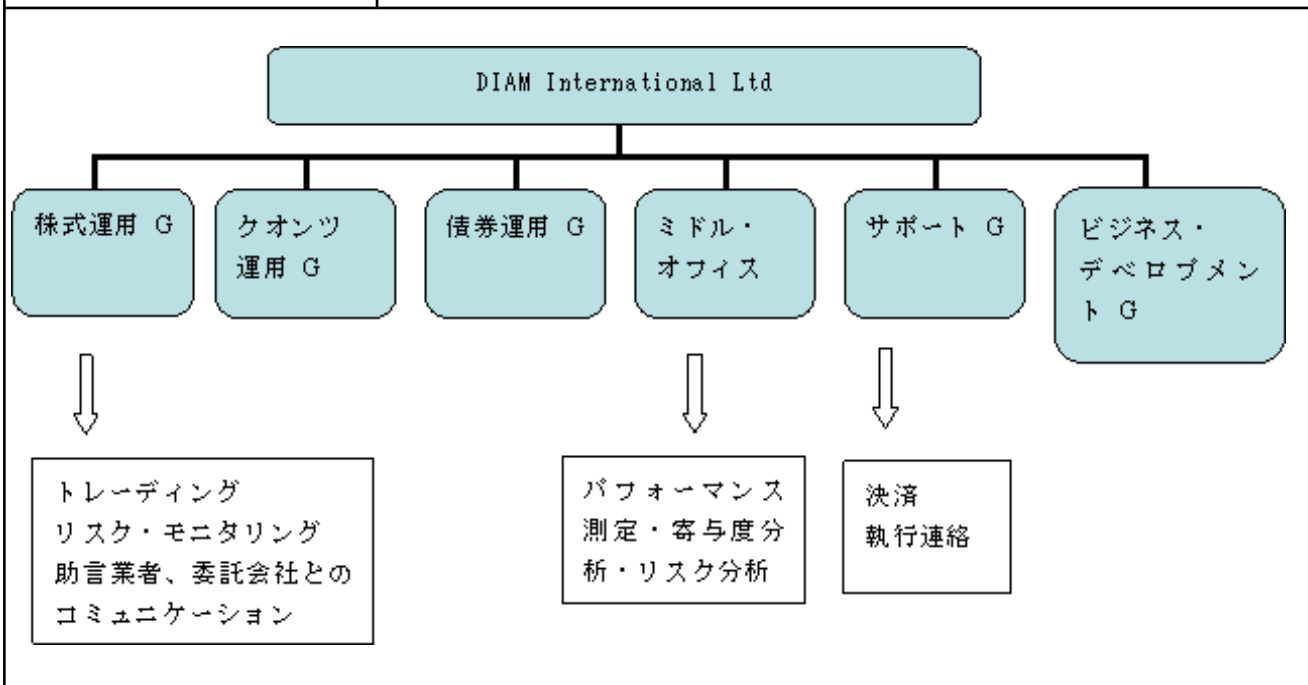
DIAM International Ltd

株式運用 G

クオンツ運用 G

債券運用 G

ミドル・オフィス

サポート G

ビジネス・デベロプメント G

トレーディング
リスク・モニタリング
助言業者、委託会社とのコミュニケーション

パフォーマンス測定・寄与度分析・リスク分析

決済
執行連絡